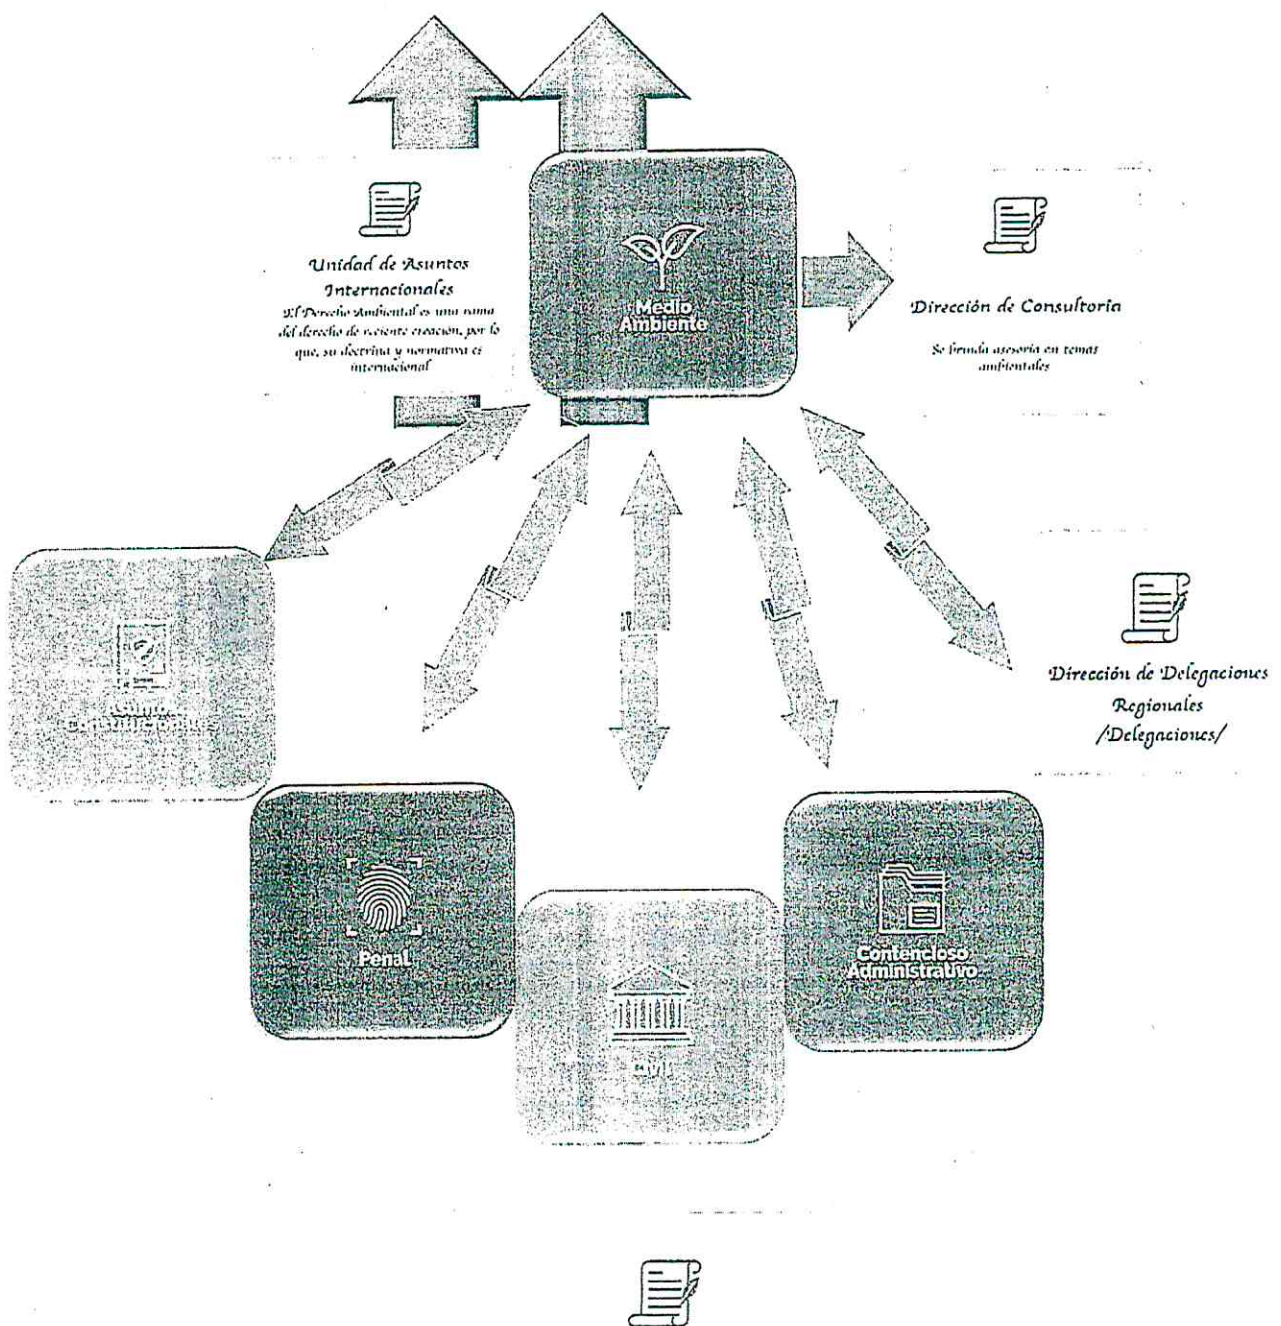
Unidad de Asuntos Internacionales

El Derecho Ambiental es una rama del derecho de reciente creación, por lo que, su doctrina y normativa es internacional

Medio Ambiente

Dirección de Consultoria

Se brinda asesoria en temas ambientales

Dirección de Delegaciones Regionales /Delegaciones/

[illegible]

Penal

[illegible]

Contencioso Administrativo